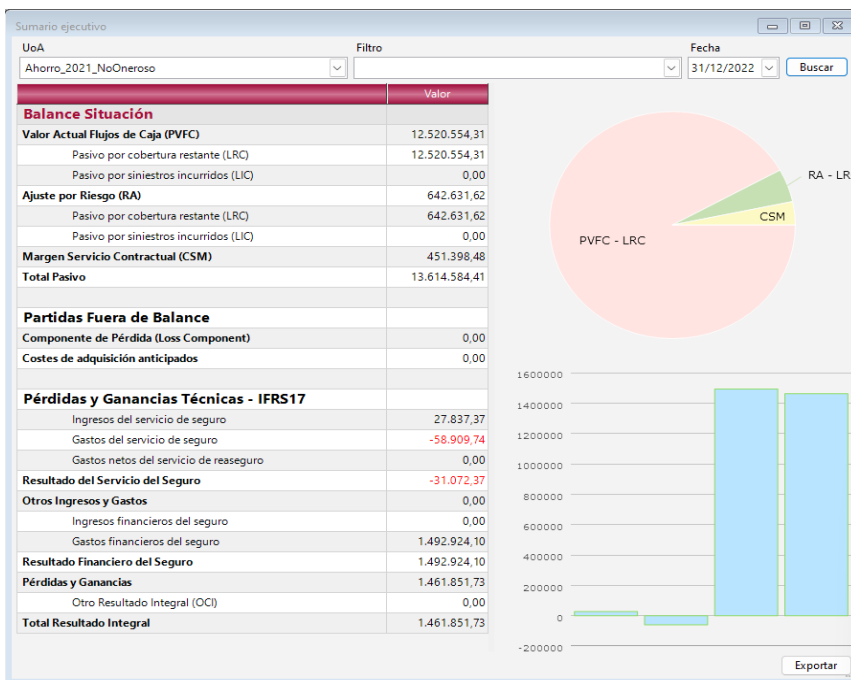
Sumario ejecutivo

UoA
Ahorro_2021_NoOneroso

Filtro

Fecha
31/12/2022

Buscar

| | Valor |
|---|---|
| **Balance Situación** | |
| **Valor Actual Flujos de Caja (PVFC)** | 12.520.554,31 |
| Pasivo por cobertura restante (LRC) | 12.520.554,31 |
| Pasivo por siniestros incurridos (LIC) | 0,00 |
| **Ajuste por Riesgo (RA)** | 642.631,62 |
| Pasivo por cobertura restante (LRC) | 642.631,62 |
| Pasivo por siniestros incurridos (LIC) | 0,00 |
| **Margen Servicio Contractual (CSM)** | 451.398,48 |
| **Total Pasivo** | 13.614.584,41 |
| | |
| **Partidas Fuera de Balance** | |
| **Componente de Pérdida (Loss Component)** | 0,00 |
| **Costes de adquisición anticipados** | 0,00 |
| | |
| **Pérdidas y Ganancias Técnicas - IFRS17** | |
| Ingresos del servicio de seguro | 27.837,37 |
| Gastos del servicio de seguro | -58.909,74 |
| Gastos netos del servicio de reaseguro | 0,00 |
| **Resultado del Servicio del Seguro** | -31.072,37 |
| **Otros Ingresos y Gastos** | 0,00 |
| Ingresos financieros del seguro | 0,00 |
| Gastos financieros del seguro | 1.492.924,10 |
| **Resultado Financiero del Seguro** | 1.492.924,10 |
| **Pérdidas y Ganancias** | 1.461.851,73 |
| Otro Resultado Integral (OCI) | 0,00 |
| **Total Resultado Integral** | 1.461.851,73 |

RA - LR
CSM
PVFC - LRC

1600000
1400000
1200000
1000000
800000
600000
400000
200000
0
-200000

Exportar